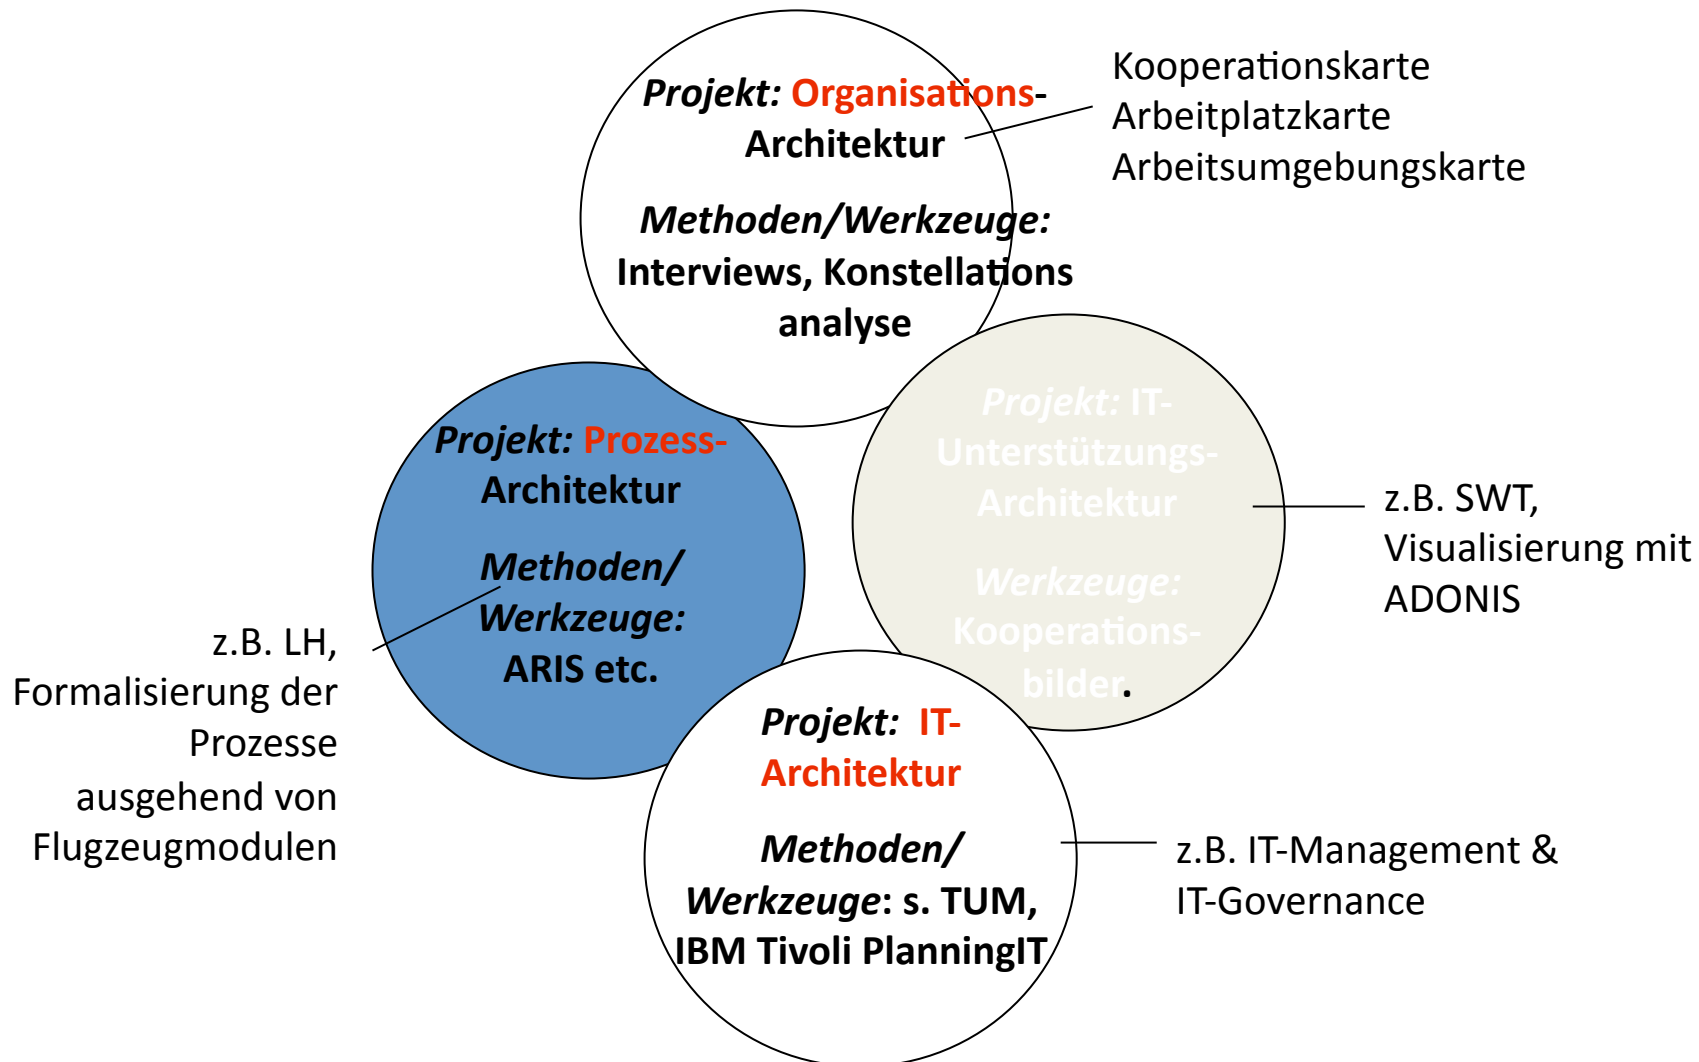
Projekt: Organisations-Architektur

Methoden/Werkzeuge: Interviews, Konstellations analyse

Kooperationskarte
Arbeitplatzkarte
Arbeitsumgebungskarte

Projekt: Prozess-Architektur

Methoden/ Werkzeuge: ARIS etc.

z.B. LH, Formalisierung der Prozesse ausgehend von Flugzeugmodulen

Projekt: IT-Unterstützungs-Architektur

Werkzeuge: Kooperations-bilder.

z.B. SWT, Visualisierung mit ADONIS

Projekt: IT-Architektur

Methoden/ Werkzeuge: s. TUM, IBM Tivoli PlanningIT

z.B. IT-Management & IT-Governance